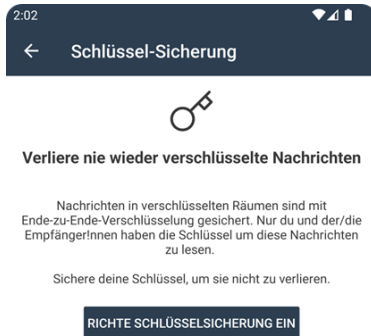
2:02

Schlüssel-Sicherung

Verliere nie wieder verschlüsselte Nachrichten

Nachrichten in verschlüsselten Räumen sind mit Ende-zu-Ende-Verschlüsselung gesichert. Nur du und der/die Empfänger!nnen haben die Schlüssel um diese Nachrichten zu lesen.

Sichere deine Schlüssel, um sie nicht zu verlieren.

RICHTE SCHLÜSSELSICHERUNG EIN